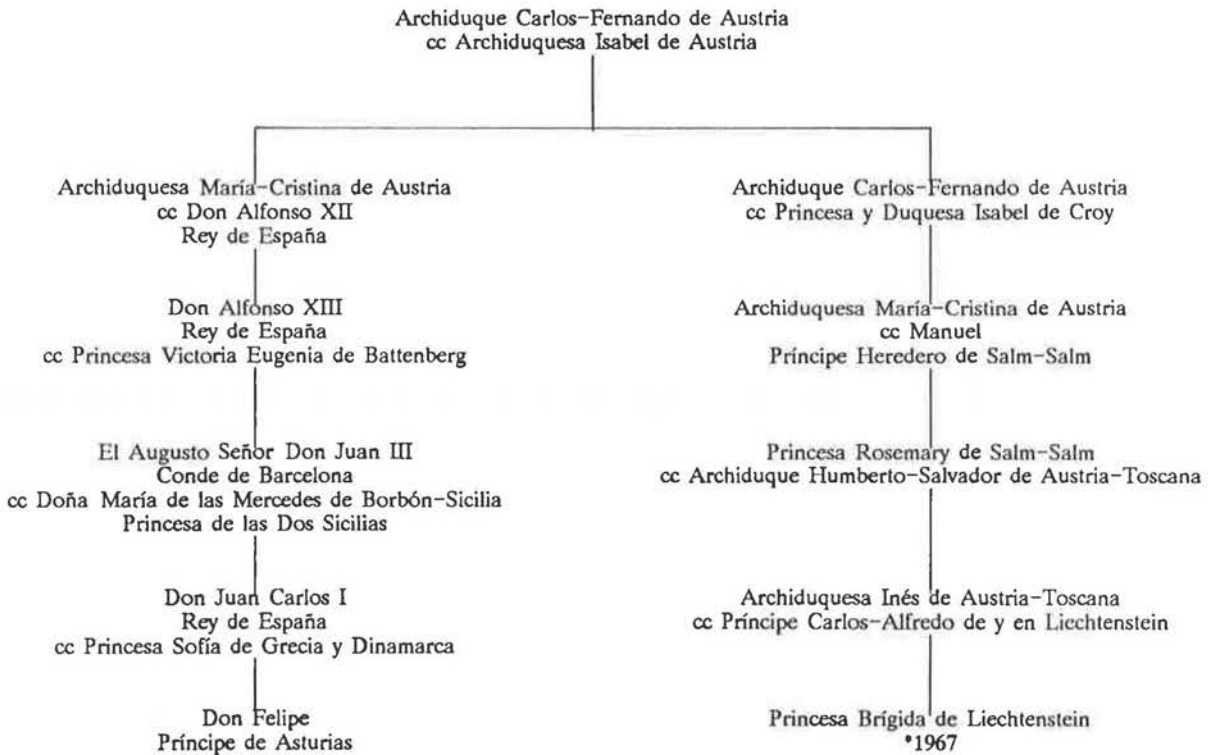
Archiduque Carlos-Fernando de Austria
cc Archiduquesa Isabel de Austria

Archiduquesa María-Cristina de Austria
cc Don Alfonso XII
Rey de España

Don Alfonso XIII
Rey de España
cc Princesa Victoria Eugenia de Battenberg

El Augusto Señor Don Juan III
Conde de Barcelona
cc Doña María de las Mercedes de Borbón-Sicilia
Princesa de las Dos Sicilias

Don Juan Carlos I
Rey de España
cc Princesa Sofía de Grecia y Dinamarca

Don Felipe
Príncipe de Asturias

Archiduque Carlos-Fernando de Austria
cc Princesa y Duquesa Isabel de Croy

Archiduquesa María-Cristina de Austria
cc Manuel
Príncipe Heredero de Salm-Salm

Princesa Rosemary de Salm-Salm
cc Archiduque Humberto-Salvador de Austria-Toscana

Archiduquesa Inés de Austria-Toscana
cc Príncipe Carlos-Alfredo de y en Liechtenstein

Princesa Brígida de Liechtenstein
*1967